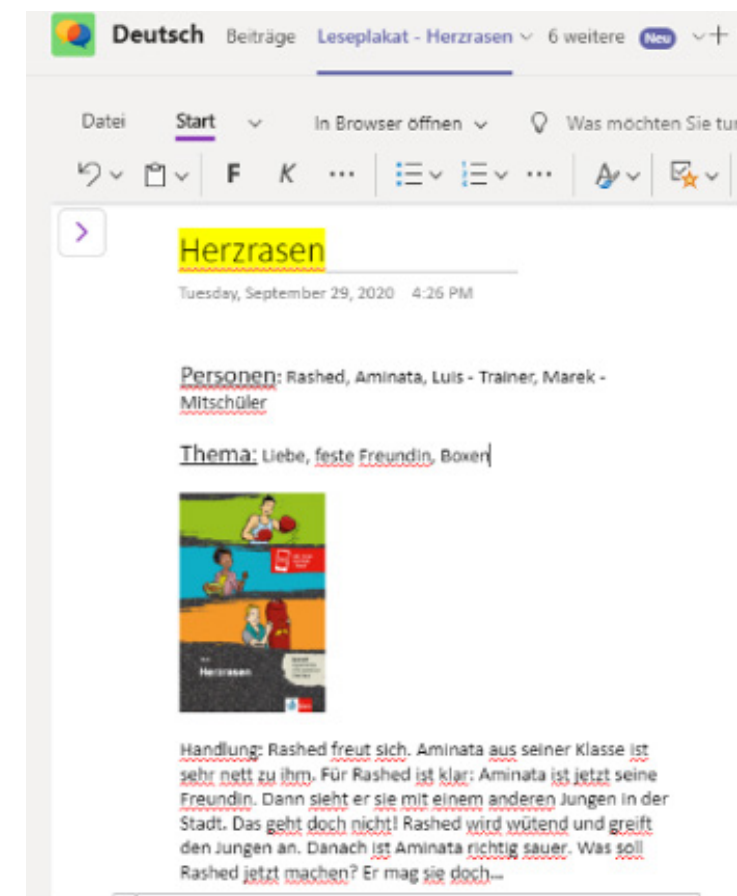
Deutsch Beiträge Leseplakat - Herzrasen 6 weitere Neu +

Datei Start In Browser öffnen Was möchten Sie tu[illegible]

F K ···

Herzrasen

Tuesday, September 29, 2020 4:26 PM

Personen: Rashed, Aminata, Luis - Trainer, Marek - Mitschüler

Thema: Liebe, feste Freundin, Boxen

Herzrasen

Handlung: Rashed freut sich. Aminata aus seiner Klasse ist sehr nett zu ihm. Für Rashed ist klar: Aminata ist jetzt seine Freundin. Dann sieht er sie mit einem anderen Jungen in der Stadt. Das geht doch nicht! Rashed wird wütend und greift den Jungen an. Danach ist Aminata richtig sauer. Was soll Rashed jetzt machen? Er mag sie doch...